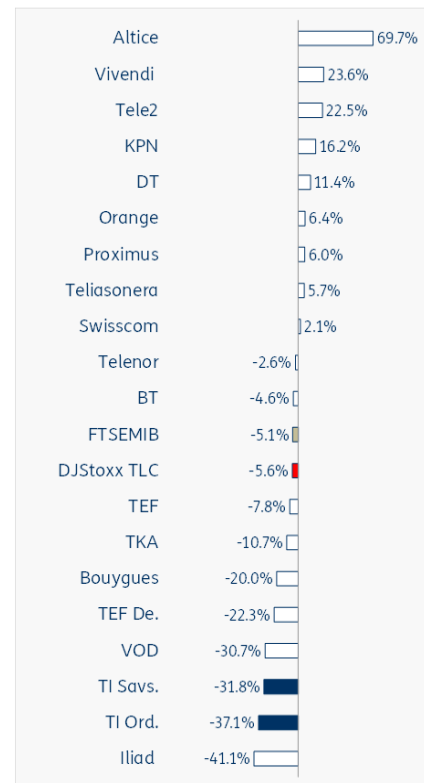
| Company | Value |
|---|---|
| Altice | 69.7% |
| Vivendi | 23.6% |
| Tele2 | 22.5% |
| KPN | 16.2% |
| DT | 11.4% |
| Orange | 6.4% |
| Proximus | 6.0% |
| Teliasonera | 5.7% |
| Swisscom | 2.1% |
| Telenor | -2.6% |
| BT | -4.6% |
| FTSEMIB | -5.1% |
| DJStoxx TLC | -5.6% |
| TEF | -7.8% |
| TKA | -10.7% |
| Bouygues | -20.0% |
| TEF De. | -22.3% |
| VOD | -30.7% |
| TI Savs. | -31.8% |
| TI Ord. | -37.1% |
| Iliad | -41.1% |